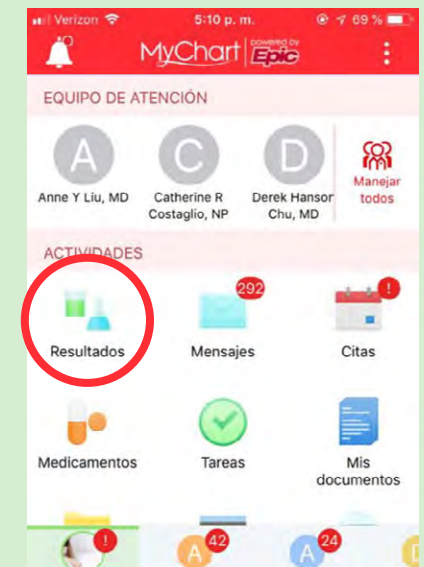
Verizon 5:10 p. m. 69 %

MyChart powered by Epic

EQUIPO DE ATENCIÓN

A
Anne Y Liu, MD

C
Catherine R Costaglio, NP

D
Derek Hanson Chu, MD

Manejar todos

ACTIVIDADES

Resultados

292
Mensajes

!
Citas

Medicamentos

Tareas

Mis documentos

!

A 42

A 24